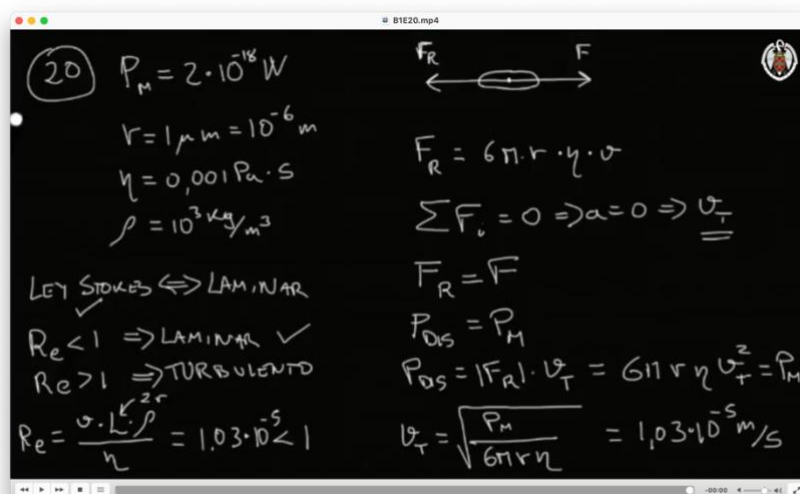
B1E20.mp4

(20) $P_M = 2 \cdot 10^{-18} W$

$r = 1 \mu m = 10^{-6} m$

$\eta = 0,001 Pa \cdot s$

$\rho = 10^3 kg/m^3$

LEY STOKES ⟺ LAMINAR ✓

$R_e < 1 \Rightarrow$ LAMINAR ✓

$Re > 1 \Rightarrow$ TURBULENTO

$R_e = \frac{v \cdot L \cdot \rho}{\eta}$ (L: 2r) $= 1,03 \cdot 10^{-5} < 1$

$F_R$ F

$F_R = 6\pi \cdot r \cdot \eta \cdot v$

$\sum F_i = 0 \Rightarrow a = 0 \Rightarrow v_T$

$F_R = F$

$P_{DIS} = P_M$

$P_{DIS} = |F_R| \cdot v_T = 6\pi r \eta v_T^2 = P_M$

$v_T = \sqrt{\frac{P_M}{6\pi r \eta}} = 1,03 \cdot 10^{-5} m/s$

-00:00